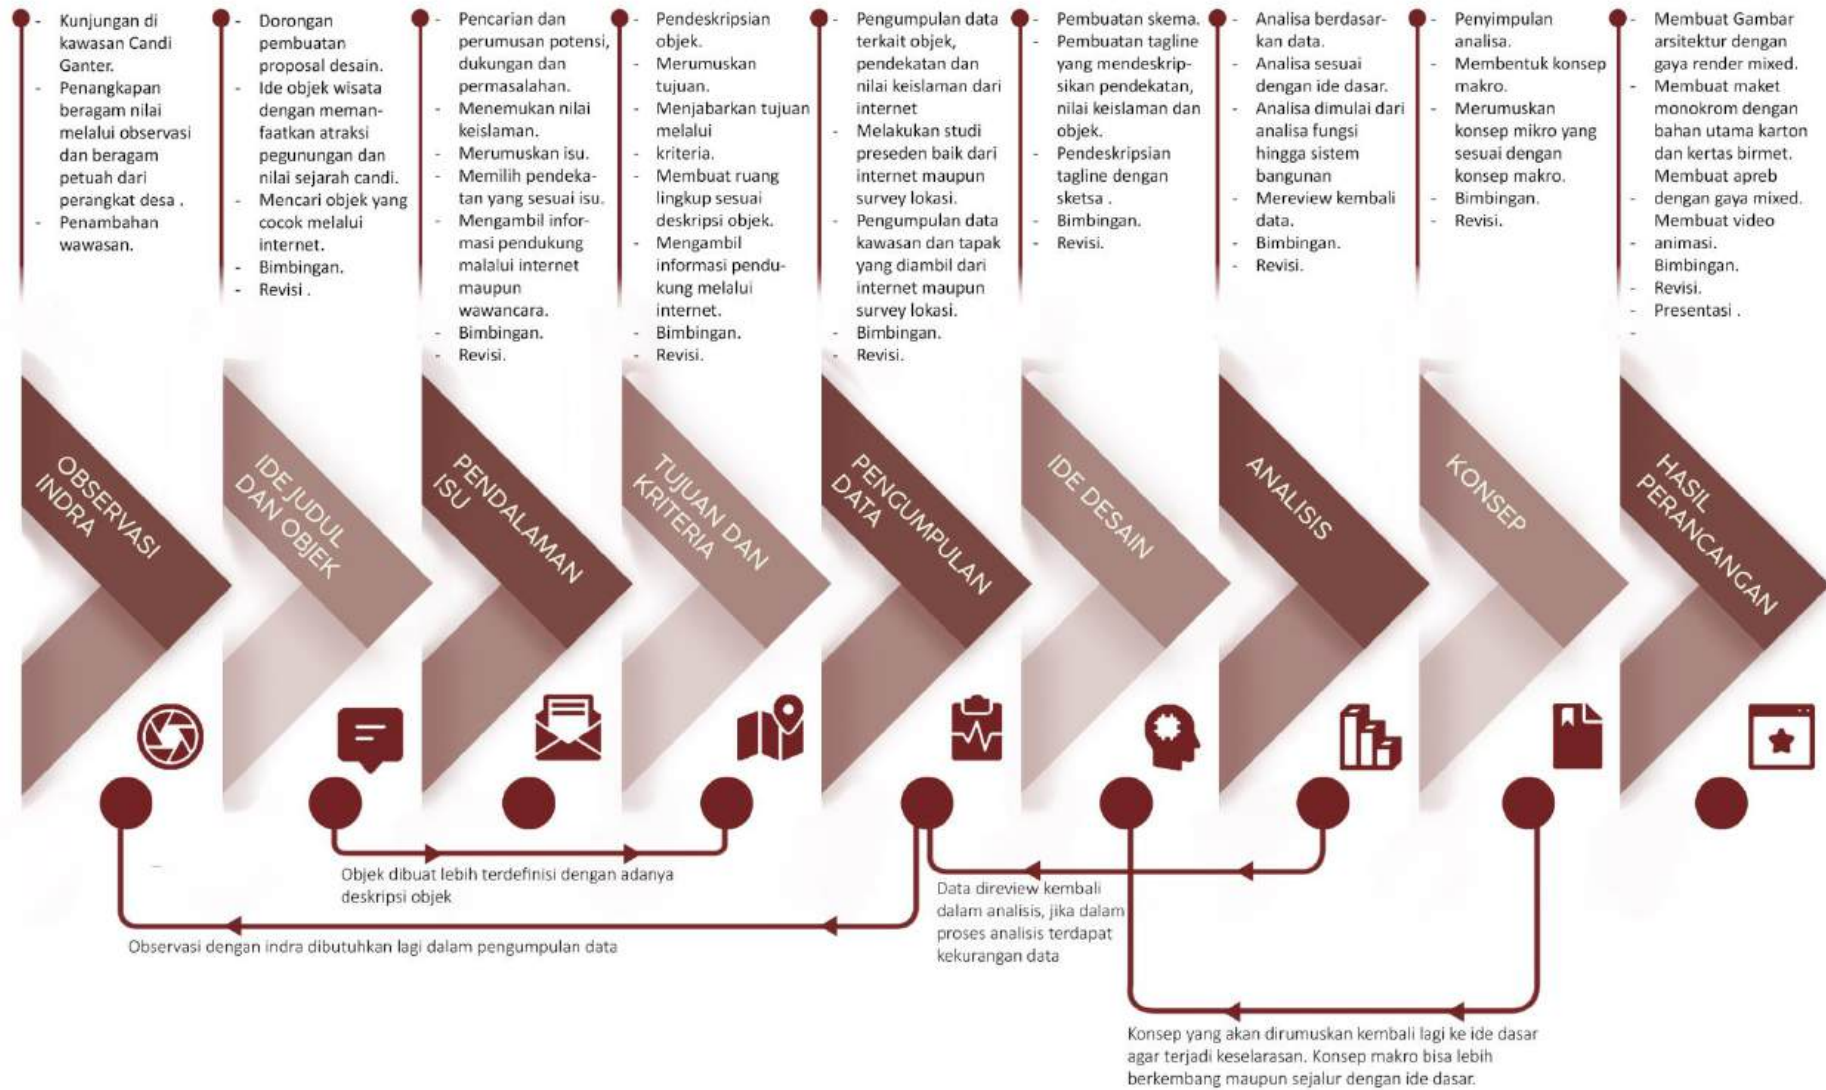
- Kunjungan di kawasan Candi Ganter.
- Penangkapan beragam nilai melalui observasi dan beragam petuah dari perangkat desa .
- Penambahan wawasan.

- Dorongan pembuatan proposal desain.
- Ide objek wisata dengan memanfaatkan atraksi pegunungan dan nilai sejarah candi.
- Mencari objek yang cocok melalui internet.
- Bimbingan.
- Revisi .

- Pencarian dan perumusan potensi, dukungan dan permasalahan.
- Menemukan nilai keislaman.
- Merumuskan isu.
- Memilih pendekatan yang sesuai isu.
- Mengambil informasi pendukung malalui internet maupun wawancara.
- Bimbingan.
- Revisi.

- Pendeskripsian objek.
- Merumuskan tujuan.
- Menjabarkan tujuan melalui kriteria.
- Membuat ruang lingkup sesuai deskripsi objek.
- Mengambil informasi pendukung melalui internet.
- Bimbingan.
- Revisi.

- Pengumpulan data terkait objek, pendekatan dan nilai keislaman dari internet
- Melakukan studi preseden baik dari internet maupun survey lokasi.
- Pengumpulan data kawasan dan tapak yang diambil dari internet maupun survey lokasi.
- Bimbingan.
- Revisi.

- Pembuatan skema.
- Pembuatan tagline yang mendeskripsikan pendekatan, nilai keislaman dan objek.
- Pendeskripsian tagline dengan sketsa .
- Bimbingan.
- Revisi.

- Analisa berdasarkan data.
- Analisa sesuai dengan ide dasar.
- Analisa dimulai dari analisa fungsi hingga sistem bangunan
- Mereview kembali data.
- Bimbingan.
- Revisi.

- Penyimpulan analisa.
- Membentuk konsep makro.
- Merumuskan konsep mikro yang sesuai dengan konsep makro.
- Bimbingan.
- Revisi.

- Membuat Gambar arsitektur dengan gaya render mixed.
- Membuat maket monokrom dengan bahan utama karton dan kertas birmet.
- Membuat apreb dengan gaya mixed.
- Membuat video animasi.
- Bimbingan.
- Revisi.
- Presentasi .
-

OBSERVASI INDRA

IDE JUDUL DAN OBJEK

PENDALAMAN ISU

TUJUAN DAN KRITERIA

PENGUMPULAN DATA

IDE DESAIN

ANALISIS

KONSEP

HASIL PERANCANGAN

Objek dibuat lebih terdefinisi dengan adanya deskripsi objek

Data direview kembali dalam analisis, jika dalam proses analisis terdapat kekurangan data

Observasi dengan indra dibutuhkan lagi dalam pengumpulan data

Konsep yang akan dirumuskan kembali lagi ke ide dasar agar terjadi keselarasan. Konsep makro bisa lebih berkembang maupun sejalur dengan ide dasar.